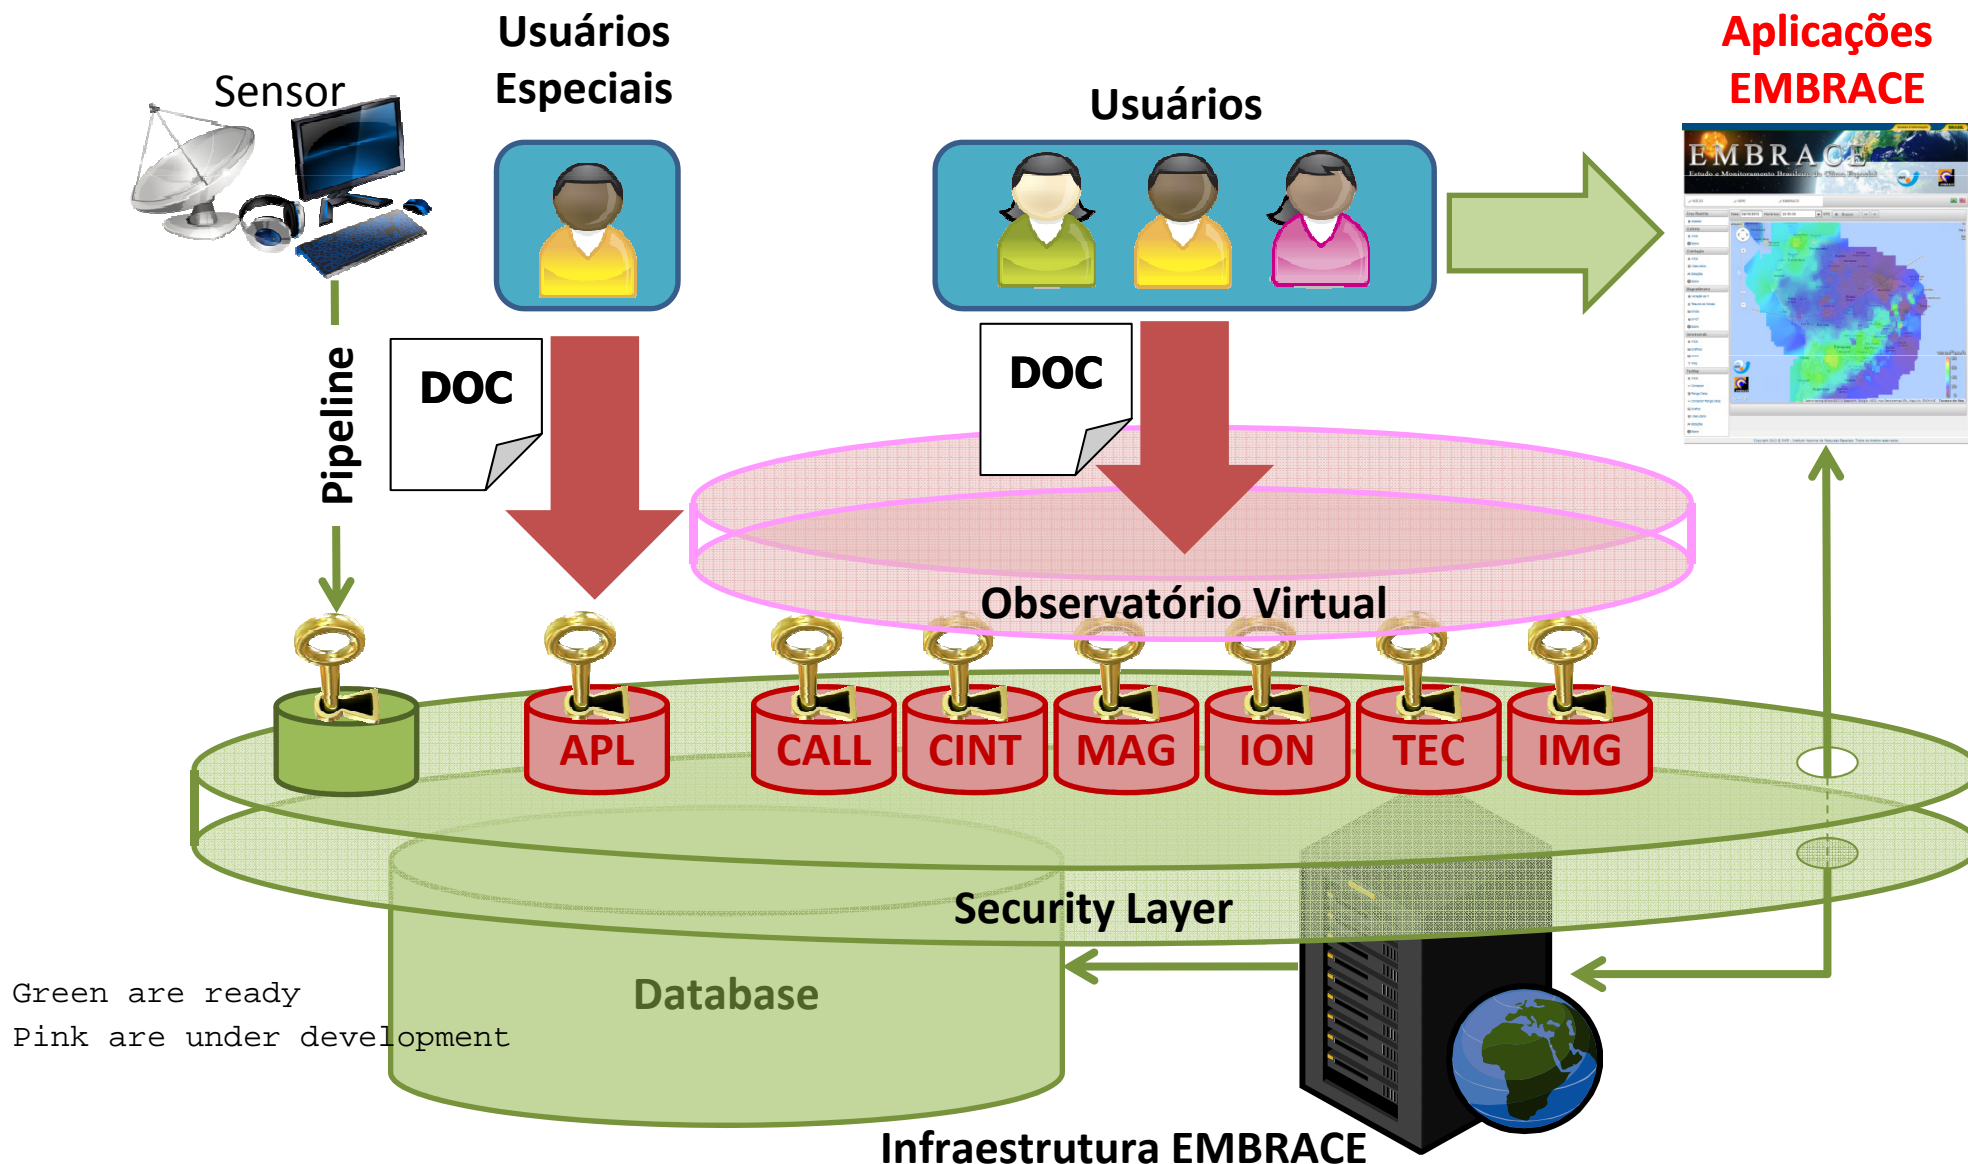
Sensor

Usuários Especiais

Usuários

Aplicações EMBRACE

EMBRACE

Pipeline

DOC

DOC

Observatório Virtual

APL

CALL

CINT

MAG

ION

TEC

IMG

Security Layer

Database

Green are ready
Pink are under development

Infraestrutura EMBRACE